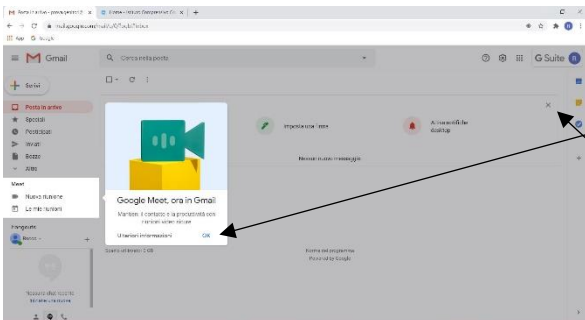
Posta in arrivo - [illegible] ×
Video - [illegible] ×
+
mail.google.com/mail/u/0/#inbox
App Google

Gmail
Cerca nella posta
G Suite

Scrivi
Posta in arrivo
Speciali
Posticipati
Inviati
Bozze
Altro

Meet
Nuova riunione
Le mie riunioni

Hangout

Nessuna chat recente
Avvia una nuova chat

Imposta una firma
Attiva notifiche desktop
Nessun nuovo messaggio.

Google Meet, ora in Gmail
Mantieni il contatto e la produttività con riunioni video sicure
Ulteriori informazioni
OK

Spazio utilizzato: 0 GB
Norme del programma
Powered by Google